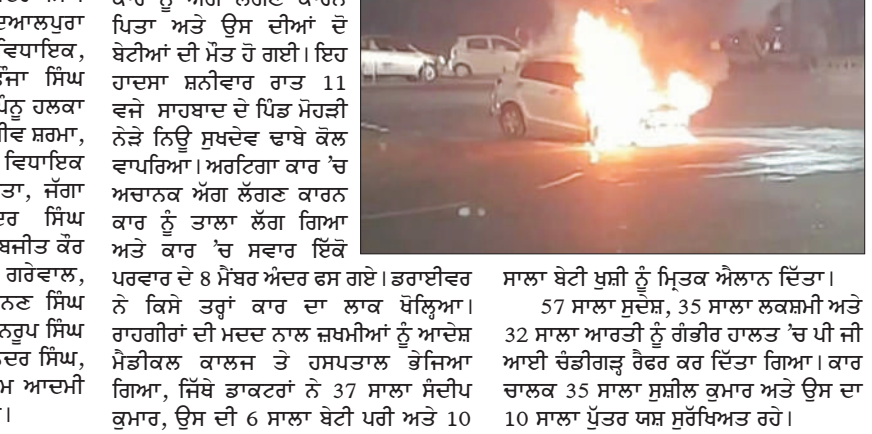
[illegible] ਆਲਪੁਰਾ ਵਿਧਾਇਕ, ਜ਼ਿਜਾ ਸਿੰਘ ਪੰਨੂ ਹਲਕਾ ਜੀਵ ਸ਼ਰਮਾ, ਵਿਧਾਇਕ ਤਾ, ਜੱਗਾ ਰ ਸਿੰਘ ਬਜੀਤ ਕੌਰ ਗਰੇਵਾਲ, ਨਣ ਸਿੰਘ ਨਰੂਪ ਸਿੰਘ ਦਰ ਸਿੰਘ, ਮ ਆਦਮੀ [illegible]।

ਕਾਰ ਨੂੰ ਅੱਗ ਲੱਗਣ ਕਾਰਨ ਪਿਤਾ ਅਤੇ ਉਸ ਦੀਆਂ ਦੋ ਬੇਟੀਆਂ ਦੀ ਮੌਤ ਹੋ ਗਈ। ਇਹ ਹਾਦਸਾ ਸ਼ਨੀਵਾਰ ਰਾਤ 11 ਵਜੇ ਸਾਹਬਾਦ ਦੇ ਪਿੰਡ ਮੋਹੜੀ ਨੇੜੇ ਨਿਊ ਸੁਖਦੇਵ ਢਾਬੇ ਕੋਲ ਵਾਪਰਿਆ। ਅਰਟਿਗਾ ਕਾਰ 'ਚ ਅਚਾਨਕ ਅੱਗ ਲੱਗਣ ਕਾਰਨ ਕਾਰ ਨੂੰ ਤਾਲਾ ਲੱਗ ਗਿਆ ਅਤੇ ਕਾਰ 'ਚ ਸਵਾਰ ਇੱਕੋ ਪਰਵਾਰ ਦੇ 8 ਮੈਂਬਰ ਅੰਦਰ ਫਸ ਗਏ। ਡਰਾਈਵਰ ਨੇ ਕਿਸੇ ਤਰ੍ਹਾਂ ਕਾਰ ਦਾ ਲਾਕ ਖੋਲ੍ਹਿਆ। ਰਾਹਗੀਰਾਂ ਦੀ ਮਦਦ ਨਾਲ ਜ਼ਖ਼ਮੀਆਂ ਨੂੰ ਆਦੇਸ਼ ਮੈਡੀਕਲ ਕਾਲਜ ਤੇ ਹਸਪਤਾਲ ਭੇਜਿਆ ਗਿਆ, ਜਿੱਥੇ ਡਾਕਟਰਾਂ ਨੇ 37 ਸਾਲਾ ਸੰਦੀਪ ਕੁਮਾਰ, ਉਸ ਦੀ 6 ਸਾਲਾ ਬੇਟੀ ਪਰੀ ਅਤੇ 10 ਸਾਲਾ ਬੇਟੀ ਖ਼ੁਸ਼ੀ ਨੂੰ ਮ੍ਰਿਤਕ ਐਲਾਨ ਦਿੱਤਾ।

57 ਸਾਲਾ ਸੁਦੇਸ਼, 35 ਸਾਲਾ ਲਕਸ਼ਮੀ ਅਤੇ 32 ਸਾਲਾ ਆਰਤੀ ਨੂੰ ਗੰਭੀਰ ਹਾਲਤ 'ਚ ਪੀ ਜੀ ਆਈ ਚੰਡੀਗੜ੍ਹ ਰੈਫਰ ਕਰ ਦਿੱਤਾ ਗਿਆ। ਕਾਰ ਚਾਲਕ 35 ਸਾਲਾ ਸੁਸ਼ੀਲ ਕੁਮਾਰ ਅਤੇ ਉਸ ਦਾ 10 ਸਾਲਾ ਪੁੱਤਰ ਯਸ਼ ਸੁਰੱਖਿਅਤ ਰਹੇ।